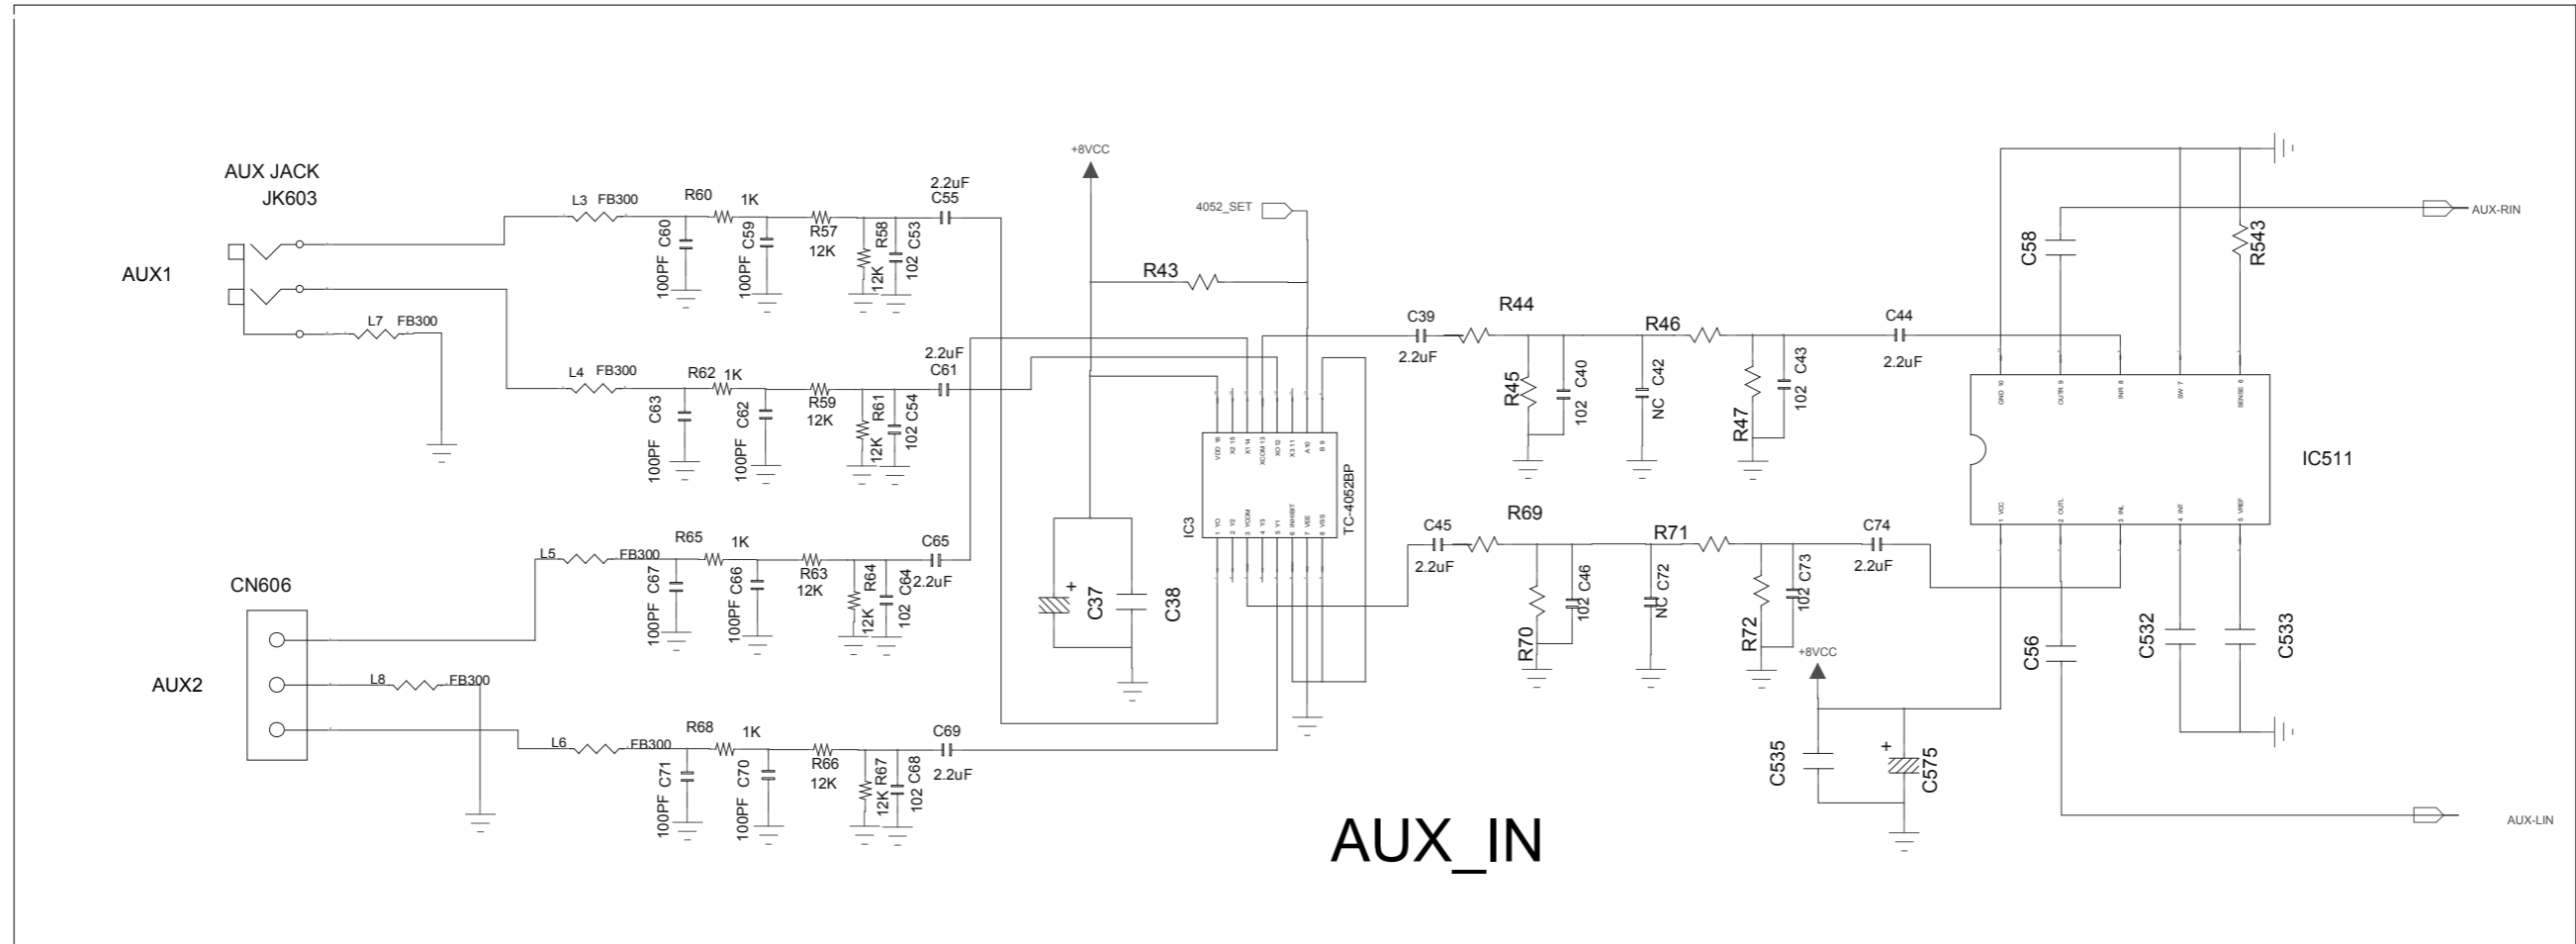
AUX JACK
JK603

AUX1

L3 FB300
R60
1K
R57
12K
C60
100PF
C59
100PF
R58
12K
C53
102
2.2uF
C55

L7 FB300

L4 FB300
R62 1K
R59
12K
C63
100PF
C62
100PF
R61
12K
C54
102
2.2uF
C61

CN606

AUX2

L5 FB300
R65
1K
R63
12K
C67
100PF
C66
100PF
R64
12K
C64
102
C65
2.2uF

L8 FB300

L6 FB300
R68
1K
R66
12K
C71
100PF
C70
100PF
R67
12K
C68
102
C69
2.2uF

+8VCC
4052_SET
R43
C37
C38
IC3
TC-4052BP
VDD 16
X2 15
X1 14
XCOM 13
X0 12
X3 11
A 10
B 9
1 Y0
2 Y2
3 YCOM
4 Y3
5 Y1
6 INHIBIT
7 VEE
8 VSS

C39
2.2uF
R44
R45
C40
102
C42
NC
R46
R47
C43
102
C44
2.2uF

C45
2.2uF
R69
R70
C46
102
C72
NC
R71
R72
C73
102
C74
2.2uF

+8VCC
C535
C575

C58
R543
AUX-RIN
GND 10
OUTR 9
INR 8
SW 7
SENSE 6
1 VCC
2 OUTL
3 INL
4 INT
5 VREF
IC511
C56
C532
C533
AUX-LIN

AUX_IN